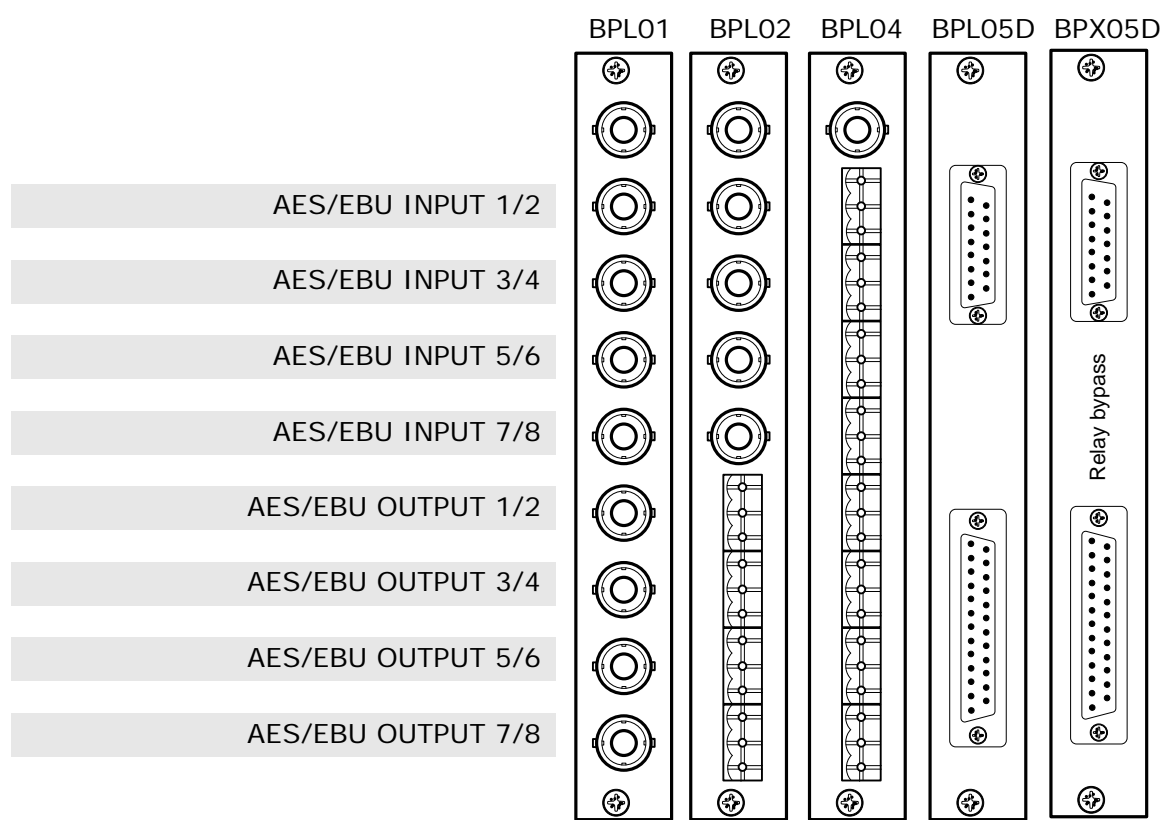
BPL01 BPL02 BPL04 BPL05D BPX05D

AES/EBU INPUT 1/2

AES/EBU INPUT 3/4

AES/EBU INPUT 5/6

AES/EBU INPUT 7/8

AES/EBU OUTPUT 1/2

AES/EBU OUTPUT 3/4

AES/EBU OUTPUT 5/6

AES/EBU OUTPUT 7/8

Relay bypass